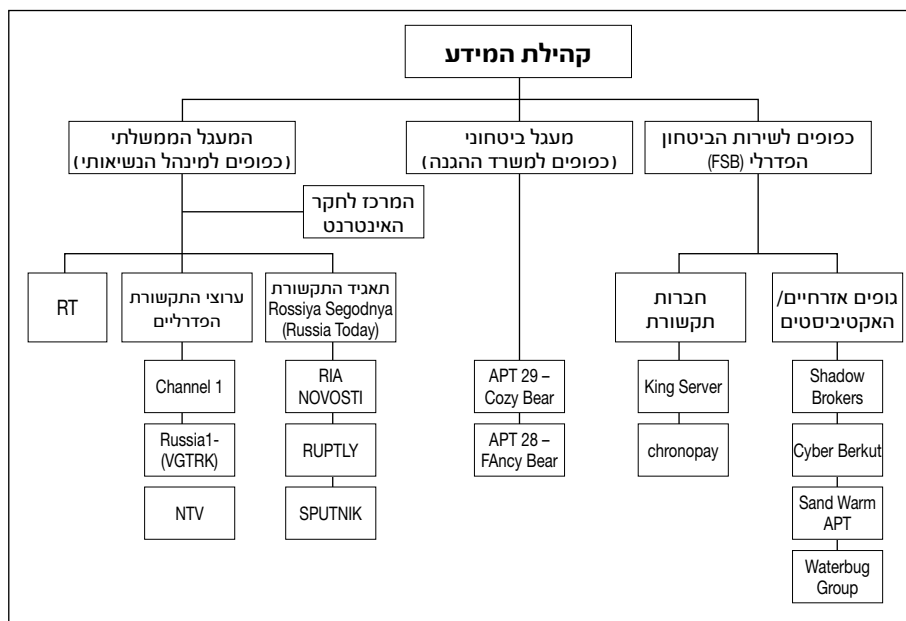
קהילת המידע

כפופים לשירות הביטחון הפדרלי (FSB)

מעגל ביטחוני (כפופים למשרד ההגנה)

המעגל הממשלתי (כפופים למינהל הנשיאותי)

המרכז לחקר האינטרנט

גופים אזרחיים/ האקטיביסטים

Shadow Brokers

Cyber Berkut

Sand Warm APT

Waterbug Group

חברות תקשורת

King Server

chronopay

APT 29 – Cozy Bear

APT 28 – FAncy Bear

תאגיד התקשורת Rossiya Segodnya (Russia Today)

RIA NOVOSTI

RUPTLY

SPUTNIK

ערוצי התקשורת הפדרליים

Channel 1

Russia1-(VGTRK)

NTV

RT